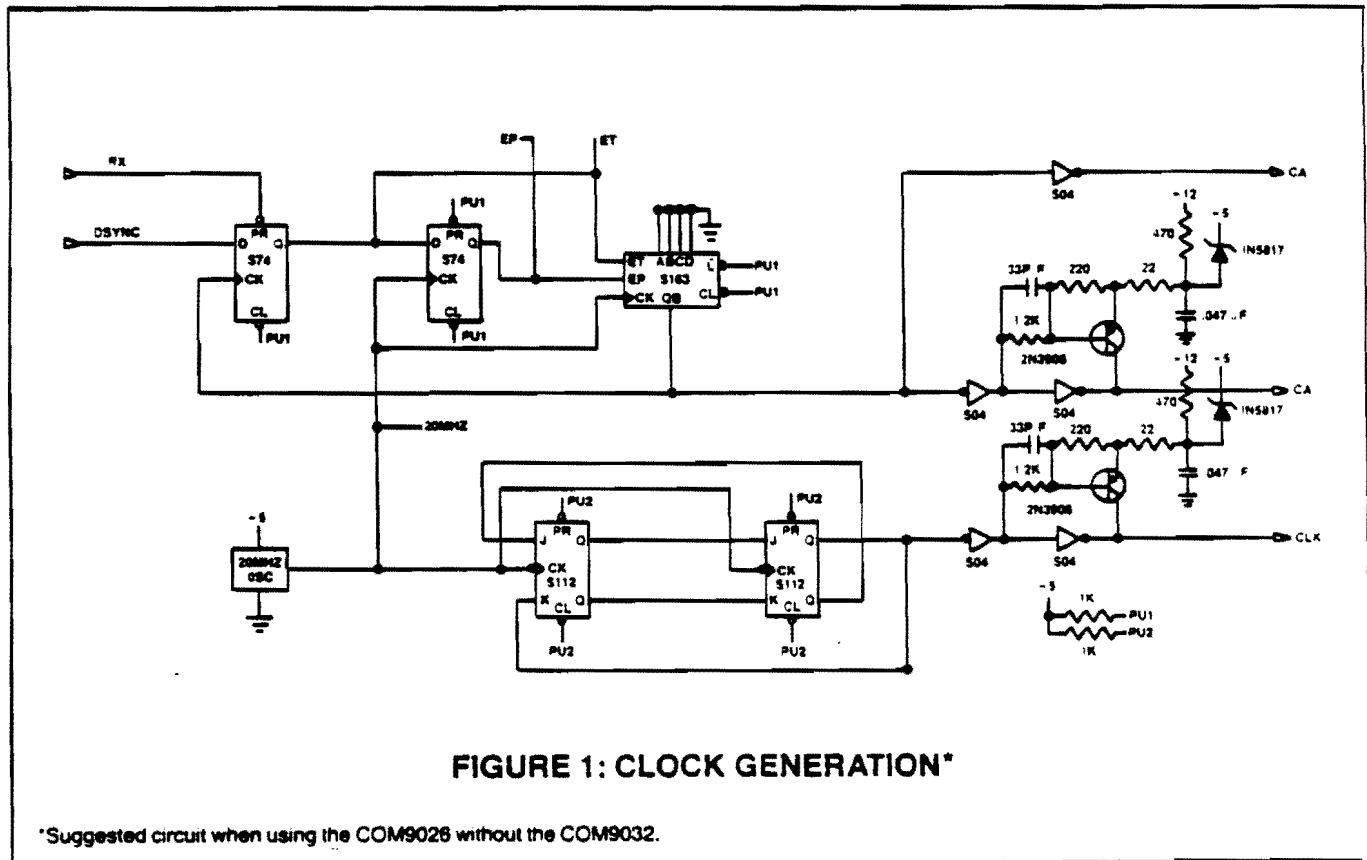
RX
DSYNC
PR
D Q
S74
CK
CL
PU1
PU1
PR
D Q
S74
CK
CL
PU1
EP
ET
ABCD
ET
EP
S163
CK QB
L
CL
PU1
PU1
20MHZ
-5
20MHZ OSC
PU2
PR
J Q
CK
S112
K CL Q
PU2
PU2
PR
J Q
CK
S112
K CL Q
PU2
S04
CA
-12
470
-5
IN5817
33P F
220
22
1.2K
2N3906
.047 F
S04
S04
CA
-12
-5
470
IN5817
33P F
220
22
1.2K
2N3906
.047 F
S04
S04
CLK
-5
1K
PU1
PU2
1K

FIGURE 1: CLOCK GENERATION*

*Suggested circuit when using the COM9026 without the COM9032.